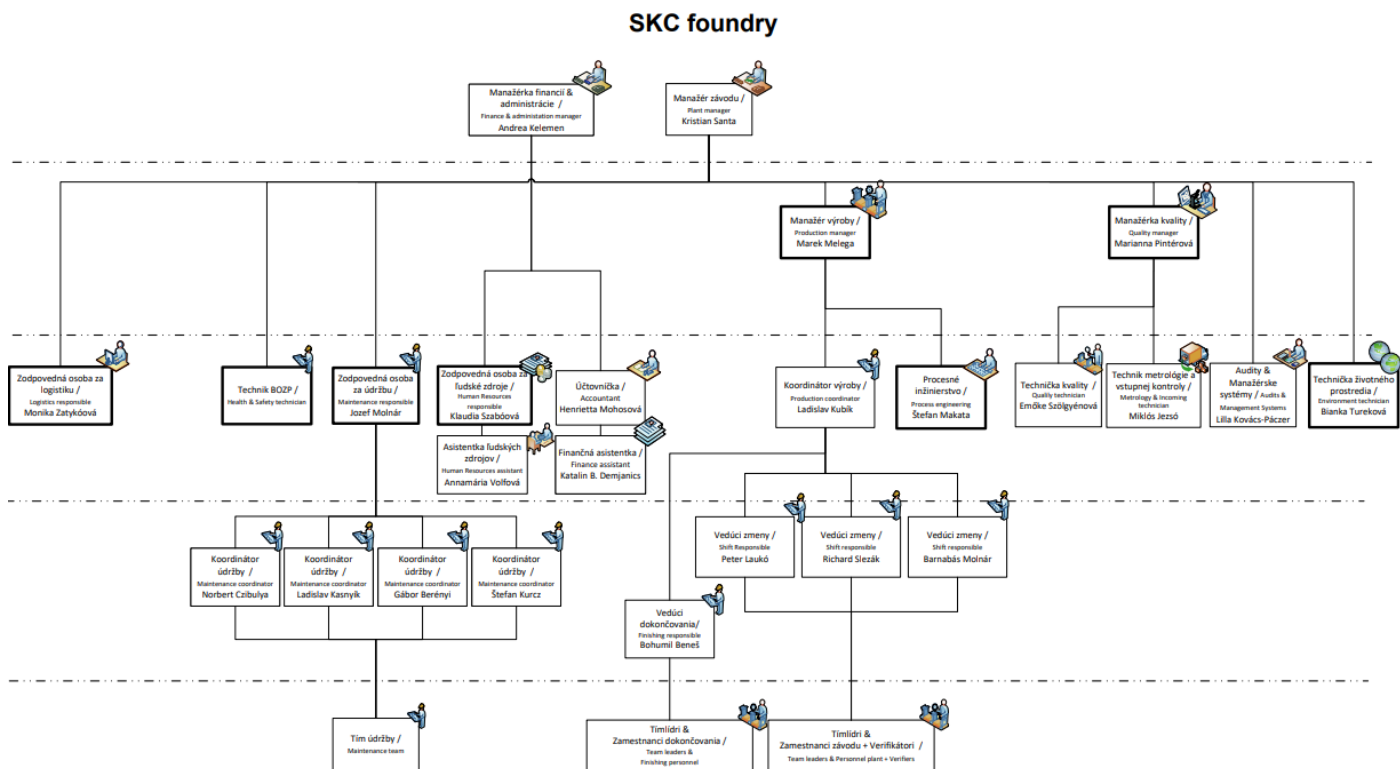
SKC foundry

Manažérka financií & administrácie / Finance & administration manager Andrea Kelemen

Manažér závodu / Plant manager Kristian Santa

Manažér výroby / Production manager Marek Melega

Manažérka kvality / Quality manager Marianna Pintérová

Zodpovedná osoba za logistiku / Logistics responsible Monika Zatykóová

Technik BOZP / Health & Safety technician

Zodpovedná osoba za údržbu / Maintenance responsible Jozef Molnár

Zodpovedná osoba za ľudské zdroje / Human Resources responsible Klaudia Szabóová

Účtovníčka / Accountant Henrietta Mohosová

Asistentka ľudských zdrojov / Human Resources assistant Annamária Volfová

Finančná asistentka / Finance assistant Katalin B. Demjanics

Koordinátor výroby / Production coordinator Ladislav Kubík

Procesné inžinierstvo / Process engineering Štefan Makata

Technička kvality / Quality technician Emőke Szölgyénová

Technik metrológie a vstupnej kontroly / Metrology & incoming technician Miklós Jezsó

Audity & Manažérske systémy / Audits & Management Systems Lilla Kovács-Páczer

Technička životného prostredia / Environment technician Bianka Tureková

Vedúci zmeny / Shift Responsible Peter Laukó

Vedúci zmeny / Shift responsible Richard Slezák

Vedúci zmeny / Shift responsible Barnabás Molnár

Koordinátor údržby / Maintenance coordinator Norbert Czibulya

Koordinátor údržby / Maintenance coordinator Ladislav Kasnyík

Koordinátor údržby / Maintenance coordinator Gábor Berényi

Koordinátor údržby / Maintenance coordinator Štefan Kurcz

Vedúci dokončovania/ Finishing responsible Bohumil Beneš

Tím údržby / Maintenance team

Tímlídri & Zamestnanci dokončovania / Team leaders & Finishing personnel

Tímlídri & Zamestnanci závodu + Verifikátori / Team leaders & Personnel plant + Verifiers